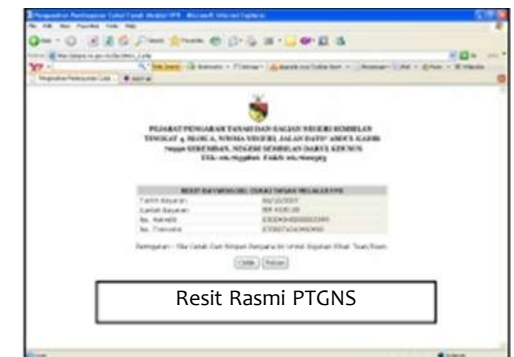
PEJABAT PENGARAH TANAH DAN GALIAN NEGERI SEMBILAN
TINGKAT 4 WISMA NEGERI JALAN DATO' ABDUL KADIR
70990 SEREMBAN, NEGERI SEMBILAN DARUL KHUSUS
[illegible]

RESIT BAYARAN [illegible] CUKAI TANAH MELALUI FPX

| Tarikh Bayaran | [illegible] |
|---|---|
| Jumlah Bayaran | RM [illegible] |
| No. Rujukan | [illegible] |
| No. Transaksi | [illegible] |

Peringatan : Sila Cetak Dan Simpan Resit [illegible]

Cetak Keluar

Resit Rasmi PTGNS